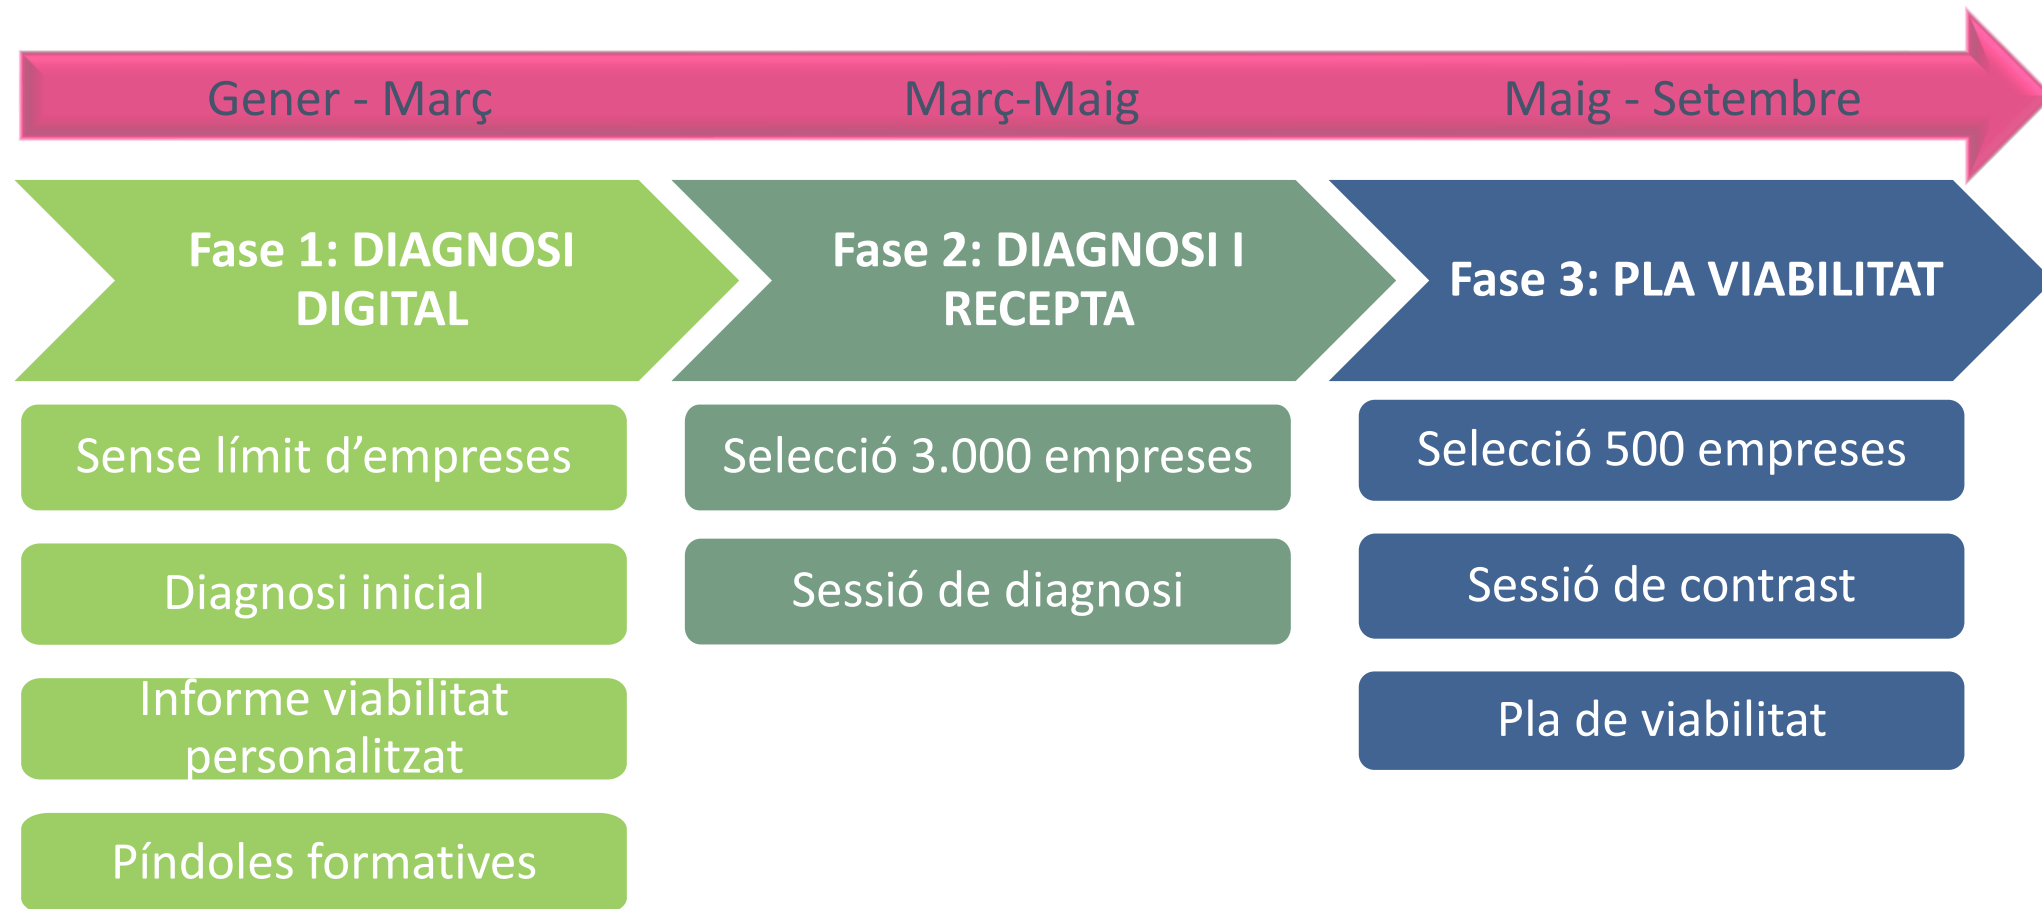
Gener - Març

Març-Maig

Maig - Setembre

Fase 1: DIAGNOSI DIGITAL

Sense límit d’empreses

Diagnosi inicial

Informe viabilitat personalitzat

Píndoles formatives

Fase 2: DIAGNOSI I RECEPTA

Selecció 3.000 empreses

Sessió de diagnosi

Fase 3: PLA VIABILITAT

Selecció 500 empreses

Sessió de contrast

Pla de viabilitat